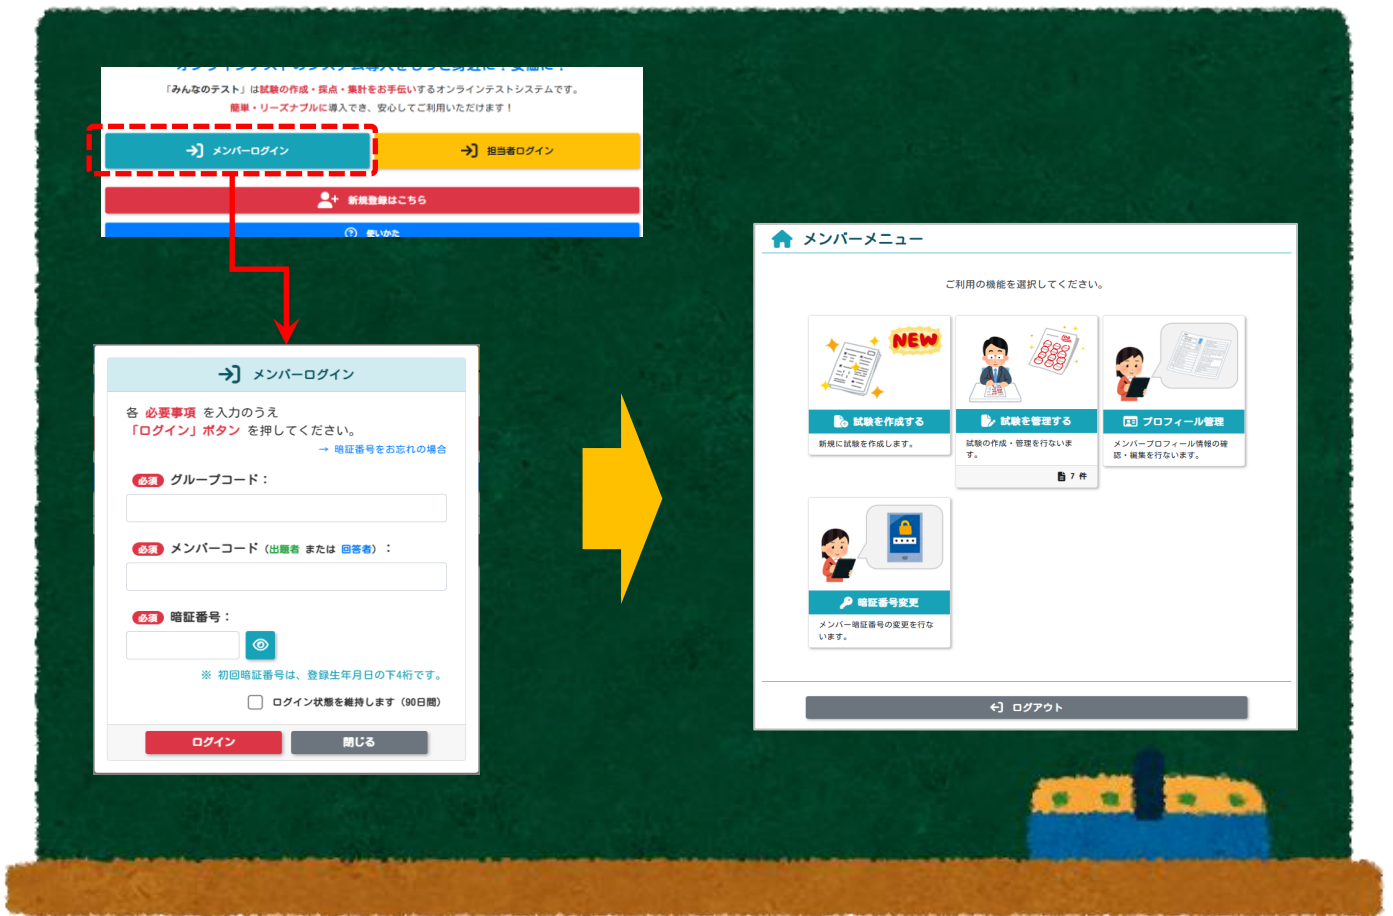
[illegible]

「みんなのテスト」は試験の作成・採点・集計をお手伝いするオンラインテストシステムです。
簡単・リーズナブルに導入でき、安心してご利用いただけます！

メンバーログイン
担当者ログイン
新規登録はこちら
使いかた

メンバーログイン

各 必要事項 を入力のうえ
「ログイン」ボタン を押してください。
→ 暗証番号をお忘れの場合

必須 グループコード：

必須 メンバーコード（出題者 または 回答者）：

必須 暗証番号：

※ 初回暗証番号は、登録生年月日の下4桁です。

ログイン状態を維持します（90日間）

ログイン
閉じる

メンバーメニュー

ご利用の機能を選択してください。

NEW
試験を作成する
新規に試験を作成します。

試験を管理する
試験の作成・管理を行ないます。
7 件

プロフィール管理
メンバープロフィール情報の確認・編集を行ないます。

暗証番号変更
メンバー暗証番号の変更を行ないます。

ログアウト